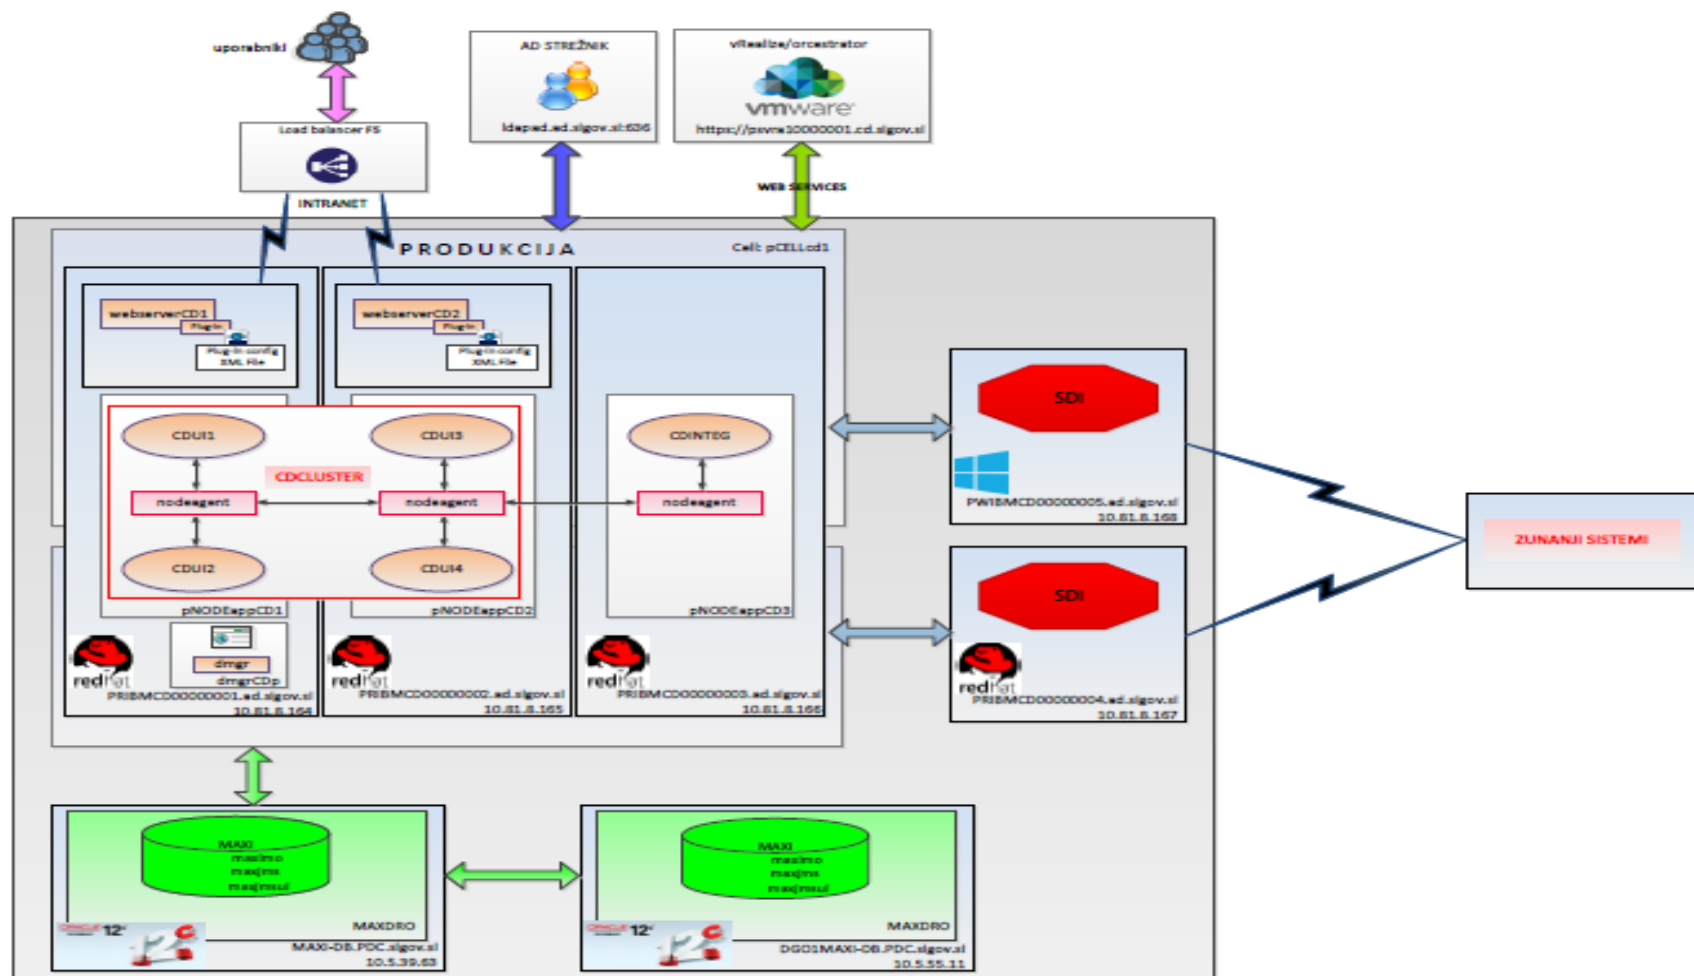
uporabniki

Load balancer F5

INTRANET

AD STREŽNIK

ldapad.ad.sigov.si:636

vRealize/orcestrator

vmware

https://psvra10000001.cd.sigov.si

WEB SERVICES

PRODUKCIJA

Cell: pCELLcd1

webserverCD1
Plugin
Plug-in config XML File

webserverCD2
Plugin
Plug-in config XML File

CDUI1

CDUI3

CDCLUSTER

nodeagent

nodeagent

CDUI2

CDUI4

CDINTEG

nodeagent

pNODEappCD1

pNODEappCD2

pNODEappCD3

dmgr
dmgrCDp

redhat
PRIBMCD00000001.ad.sigov.si
10.81.8.164

redhat
PRIBMCD00000002.ad.sigov.si
10.81.8.165

redhat
PRIBMCD00000003.ad.sigov.si
10.81.8.166

SDI

PWIBMCD00000005.ad.sigov.si
10.81.8.168

SDI

redhat
PRIBMCD00000004.ad.sigov.si
10.81.8.167

ZUNANJI SISTEMI

MAXI
maximo
maxjms
maxjmsui

MAXDRO

ORACLE 12c

MAXI-DB.PDC.sigov.si
10.5.39.63

MAXI
maximo
maxjms
maxjmsui

MAXDRO

ORACLE 12c

DG01MAXI-DB.PDC.sigov.si
10.5.55.11